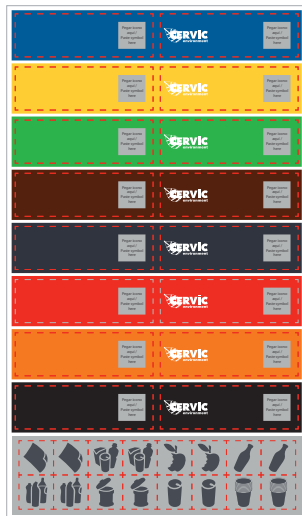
Plaats ruimte
eigen /
Poster symbool
hier

SERVIC
environment

Plaats ruimte
eigen /
Poster symbool
hier

Plaats ruimte
eigen /
Poster symbool
hier

SERVIC
environment

Plaats ruimte
eigen /
Poster symbool
hier

Plaats ruimte
eigen /
Poster symbool
hier

SERVIC
environment

Plaats ruimte
eigen /
Poster symbool
hier

Plaats ruimte
eigen /
Poster symbool
hier

SERVIC
environment

Plaats ruimte
eigen /
Poster symbool
hier

Plaats ruimte
eigen /
Poster symbool
hier

SERVIC
environment

Plaats ruimte
eigen /
Poster symbool
hier

Plaats ruimte
eigen /
Poster symbool
hier

SERVIC
environment

Plaats ruimte
eigen /
Poster symbool
hier

Plaats ruimte
eigen /
Poster symbool
hier

SERVIC
environment

Plaats ruimte
eigen /
Poster symbool
hier

Plaats ruimte
eigen /
Poster symbool
hier

SERVIC
environment

Plaats ruimte
eigen /
Poster symbool
hier